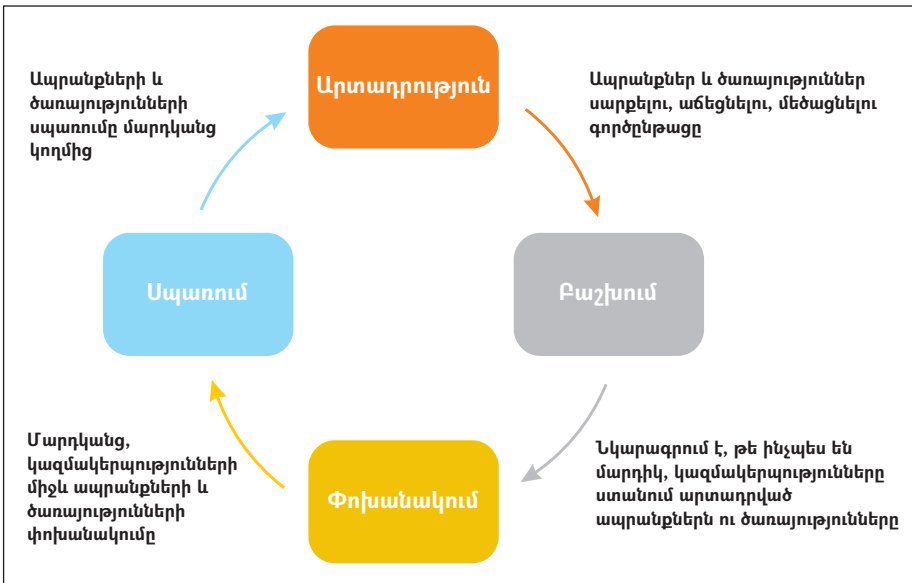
Ապրանքների և ծառայությունների սպառումը մարդկանց կողմից

Արտադրություն

Ապրանքներ և ծառայություններ սարքելու, աճեցնելու, մեծացնելու գործընթացը

Սպառում

Բաշխում

Մարդկանց, կազմակերպությունների միջև ապրանքների և ծառայությունների փոխանակումը

Փոխանակում

Նկարագրում է, թե ինչպես են մարդիկ, կազմակերպությունները ստանում արտադրված ապրանքներն ու ծառայությունները